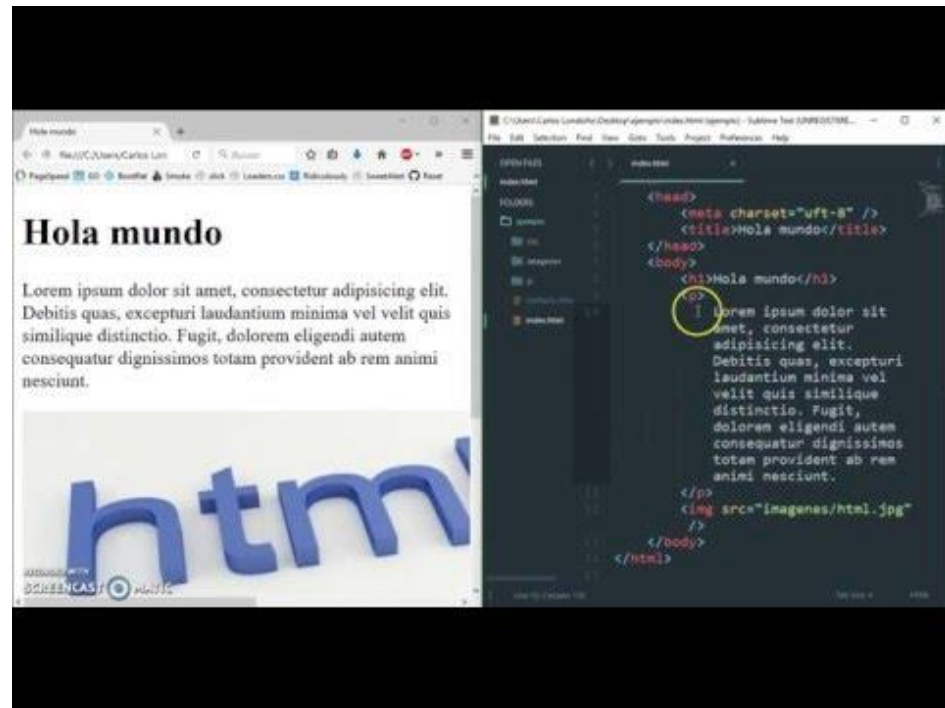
Hola mundo

file:///C:/Users/Carlos Lon

Buscar

PageSpeed Bootflat Smoke slick Loaders.css Ridiculously SweetAlert Reset

# Hola mundo

Lorem ipsum dolor sit amet, consectetur adipisicing elit. Debitis quas, excepturi laudantium minima vel velit quis similique distinctio. Fugit, dolorem eligendi autem consequatur dignissimos totam provident ab rem animi nesciunt.

html

SCREENCAST MATIC

C:\Users\Carlos Londoño\Desktop\ejemplo\index.html (ejemplo) - Sublime Text (UNREGISTERED)

File Edit Selection Find View Goto Tools Project Preferences Help

OPEN FILES

index.html

FOLDERS

ejemplo

index.html

index.html

<head>
<meta charset="uft-8" />
<title>Hola mundo</title>
</head>
<body>
<h1>Hola mundo</h1>
<p>
Lorem ipsum dolor sit amet, consectetur adipisicing elit. Debitis quas, excepturi laudantium minima vel velit quis similique distinctio. Fugit, dolorem eligendi autem consequatur dignissimos totam provident ab rem animi nesciunt.
</p>
<img src="imagenes/html.jpg" />
</body>
</html>